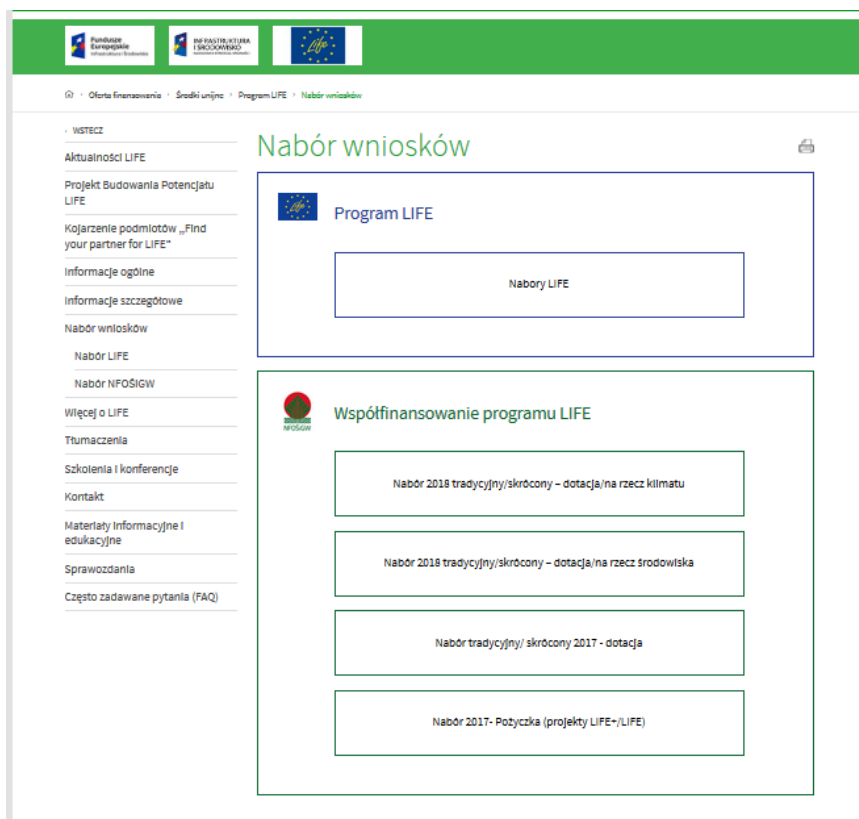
Fundusze Europejskie Infrastruktura i Środowisko

INFRASTRUKTURA I ŚRODOWISKO

LIFE

Oferta finansowania › Środki unijne › Program LIFE › Nabór wniosków

› WSTECZ

Aktualności LIFE

Projekt Budowania Potencjału LIFE

Kojarzenie podmiotów „Find your partner for LIFE"

Informacje ogólne

Informacje szczegółowe

Nabór wniosków

Nabór LIFE

Nabór NFOŚiGW

Więcej o LIFE

Tłumaczenia

Szkolenia i konferencje

Kontakt

Materiały informacyjne i edukacyjne

Sprawozdania

Często zadawane pytania (FAQ)

Nabór wniosków

Program LIFE

Nabory LIFE

NFOŚiGW

Współfinansowanie programu LIFE

Nabór 2018 tradycyjny/skrócony – dotacja/na rzecz klimatu

Nabór 2018 tradycyjny/skrócony – dotacja/na rzecz środowiska

Nabór tradycyjny/ skrócony 2017 - dotacja

Nabór 2017- Pożyczka (projekty LIFE+/LIFE)